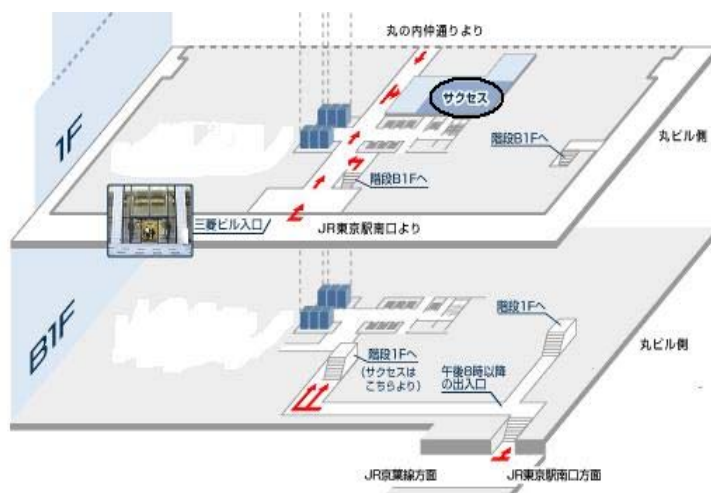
丸の内仲通りより

サクセス

1F

階段B1Fへ

丸ビル側

階段B1Fへ

三菱ビル入口

JR東京駅南口より

B1F

階段1Fへ

丸ビル側

階段1Fへ
(サクセスはこちらより)

午後8時以降の出入口

JR京葉線方面

JR東京駅南口方面